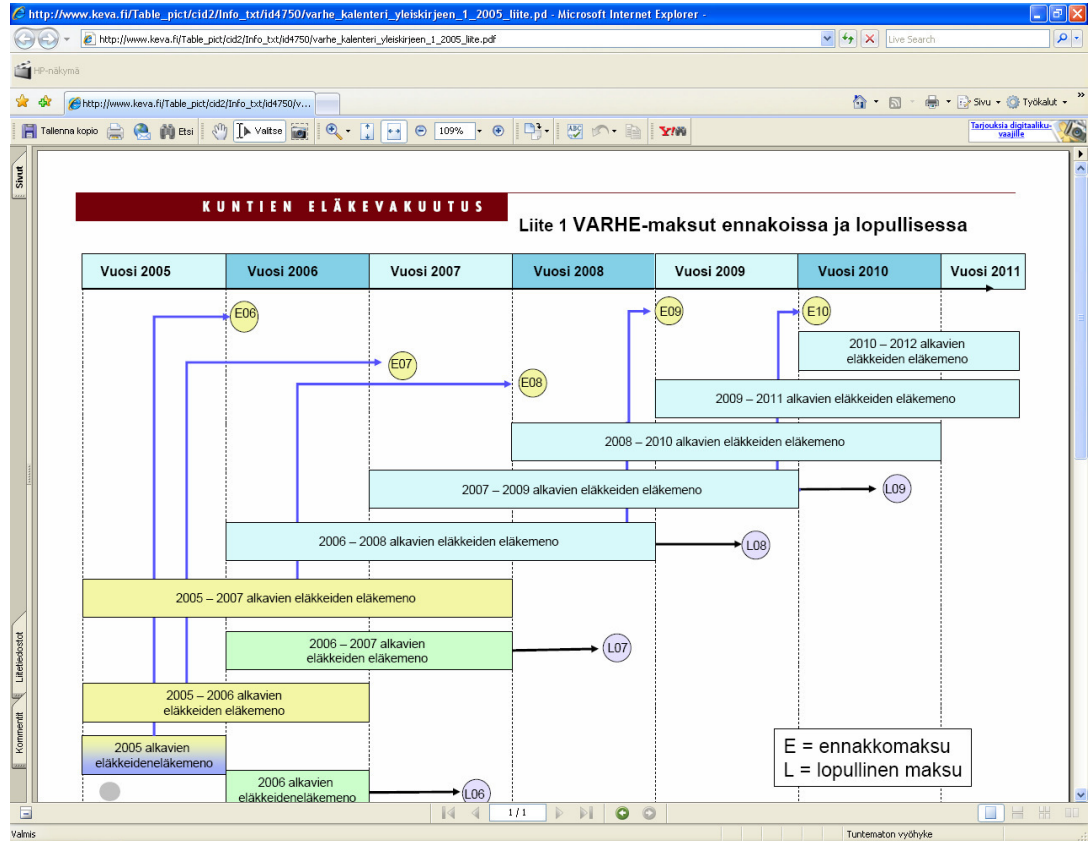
http://www.keva.fi/Table_pict/cid2/Info_txt/id4750/varhe_kalenteri_yleiskirjeen_1_2005_liite.pd - Microsoft Internet Explorer -

http://www.keva.fi/Table_pict/cid2/Info_txt/id4750/varhe_kalenteri_yleiskirjeen_1_2005_liite.pdf

Live Search

HP-näkymä

http://www.keva.fi/Table_pict/cid2/Info_txt/id4750/v...

Sivu Työkalut

Tallenna kopio Etsi Valitse 109%

Tarjouksia digitaaliku-vaajille

Sivut

Liitetiedostot

Kommentit

KUNTIEN ELÄKEVAKUUTUS

Liite 1 VARHE-maksut ennakoissa ja lopullisessa

| Vuosi 2005 | Vuosi 2006 | Vuosi 2007 | Vuosi 2008 | Vuosi 2009 | Vuosi 2010 | Vuosi 2011 |
|---|---|---|---|---|---|---|

E06

E07

E08

E09

E10

2010 – 2012 alkavien eläkkeiden eläkemeno

2009 – 2011 alkavien eläkkeiden eläkemeno

2008 – 2010 alkavien eläkkeiden eläkemeno

2007 – 2009 alkavien eläkkeiden eläkemeno

L09

2006 – 2008 alkavien eläkkeiden eläkemeno

L08

2005 – 2007 alkavien eläkkeiden eläkemeno

2006 – 2007 alkavien eläkkeiden eläkemeno

L07

2005 – 2006 alkavien eläkkeiden eläkemeno

2005 alkavien eläkkeideneläkemeno

2006 alkavien eläkkeideneläkemeno

L06

E = ennakkomaksu
L = lopullinen maksu

1 / 1

Valmis

Tuntematon vyöhyke